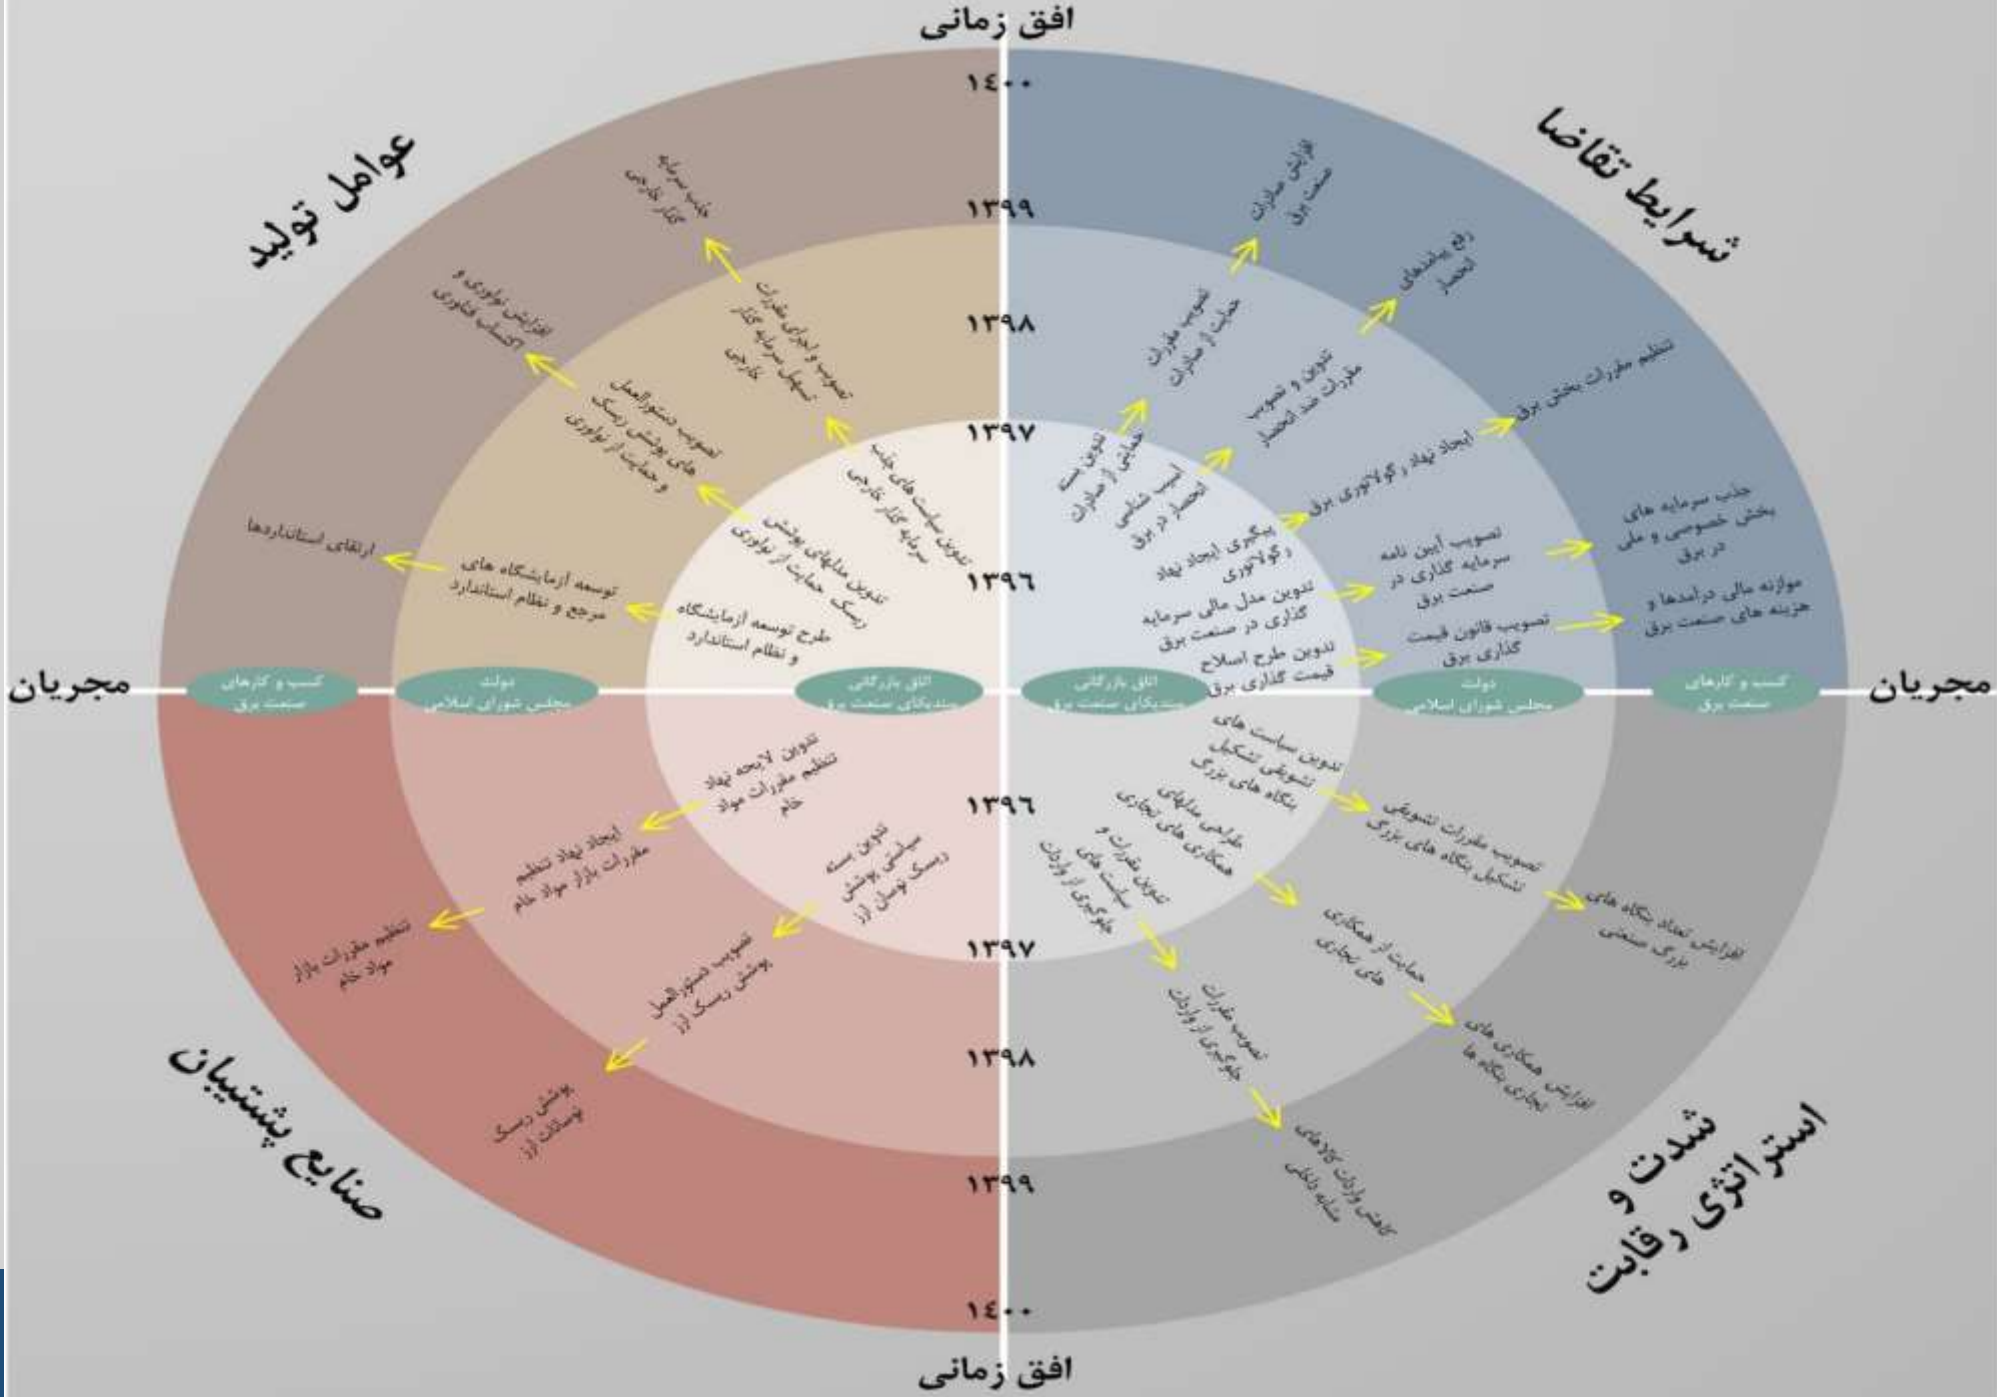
افق زمانی

۱۴۰۰
۱۳۹۹
۱۳۹۸
۱۳۹۷
۱۳۹۶

عوامل تولید

جذب سرمایه گذار خارجی

تصویب و اجرای مقررات تسهیل سرمایه گذار خارجی

تدوین سیاست های جذب سرمایه گذار خارجی

افزایش نوآوری و اکتساب فناوری

تصویب دستورالعمل های پوشش ریسک و حمایت از نوآوری

تدوین مدلهای پوشش ریسک حمایت از نوآوری

ارتقای استانداردها

توسعه آزمایشگاه های مرجع و نظام استاندارد

طرح توسعه آزمایشگاه و نظام استاندارد

شرایط تقاضا

افزایش صادرات صنعت برق

تصویب مقررات حمایت از صادرات

تدوین بسته حمایتی از صادرات

رفع پیامدهای انحصار

تدوین و تصویب مقررات ضد انحصار

آسیب شناسی انحصار در برق

تنظیم مقررات بخش برق

ایجاد نهاد رگولاتوری برق

پیگیری ایجاد نهاد رگولاتوری

جذب سرمایه های بخش خصوصی و ملی در برق

تصویب آیین نامه سرمایه گذاری در صنعت برق

تدوین مدل مالی سرمایه گذاری در صنعت برق

موازنه مالی درآمدها و هزینه های صنعت برق

تصویب قانون قیمت گذاری برق

تدوین طرح اصلاح قیمت گذاری برق

مجریان
کسب و کارهای صنعت برق
دولت مجلس شورای اسلامی
اتاق بازرگانی سندیکای صنعت برق
اتاق بازرگانی سندیکای صنعت برق
دولت مجلس شورای اسلامی
کسب و کارهای صنعت برق
مجریان

۱۳۹۶
۱۳۹۷
۱۳۹۸
۱۳۹۹
۱۴۰۰

تدوین لایحه نهاد تنظیم مقررات مواد خام

ایجاد نهاد تنظیم مقررات بازار مواد خام

تنظیم مقررات بازار مواد خام

تدوین بسته سیاستی پوشش ریسک نوسان ارز

تصویب دستورالعمل پوشش ریسک ارز

پوشش ریسک نوسانات ارز

صنایع پشتیبان

تدوین سیاست های تشویقی تشکیل بنگاه های بزرگ

تصویب مقررات تشویقی تشکیل بنگاه های بزرگ

افزایش تعداد بنگاه های بزرگ صنعتی

طراحی مدلهای همکاری های تجاری

حمایت از همکاری های تجاری

افزایش همکاری های تجاری بنگاه ها

تدوین مقررات و سیاست های جلوگیری از واردات

تصویب مقررات جلوگیری از واردات

کاهش واردات کالاهای مشابه داخلی

شدت و استراتژی رقابت

افق زمانی